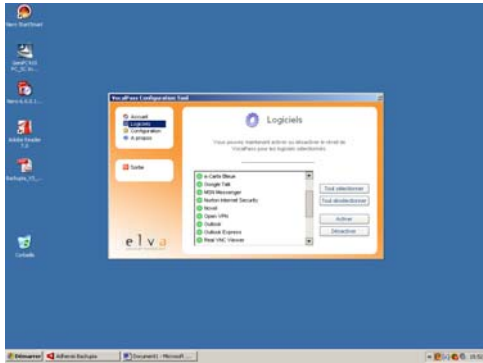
Nero StartSmart

SmartCASE PC_SC Sc...

Nero 6.6.0.1...

Adobe Reader 7.0

Backupia_V3_...

Corbeille

VocalPass Configuration Tool

Accueil
Logiciels
Configuration
A propos

Sortie

elva

Logiciels

Vous pouvez maintenant activer ou désactiver le réveil de VocalPass pour les logiciels sélectionnés :

e-Carte Bleue
Google Talk
MSN Messenger
Norton Internet Security
Novell
Open VPN
Outlook
Outlook Express
Real VNC Viewer

Tout sélectionner
Tout désélectionner
Activer
Désactiver

Démarrer
Adhérer Backupia
Document1 - Microsoft ...
FR
19:5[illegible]